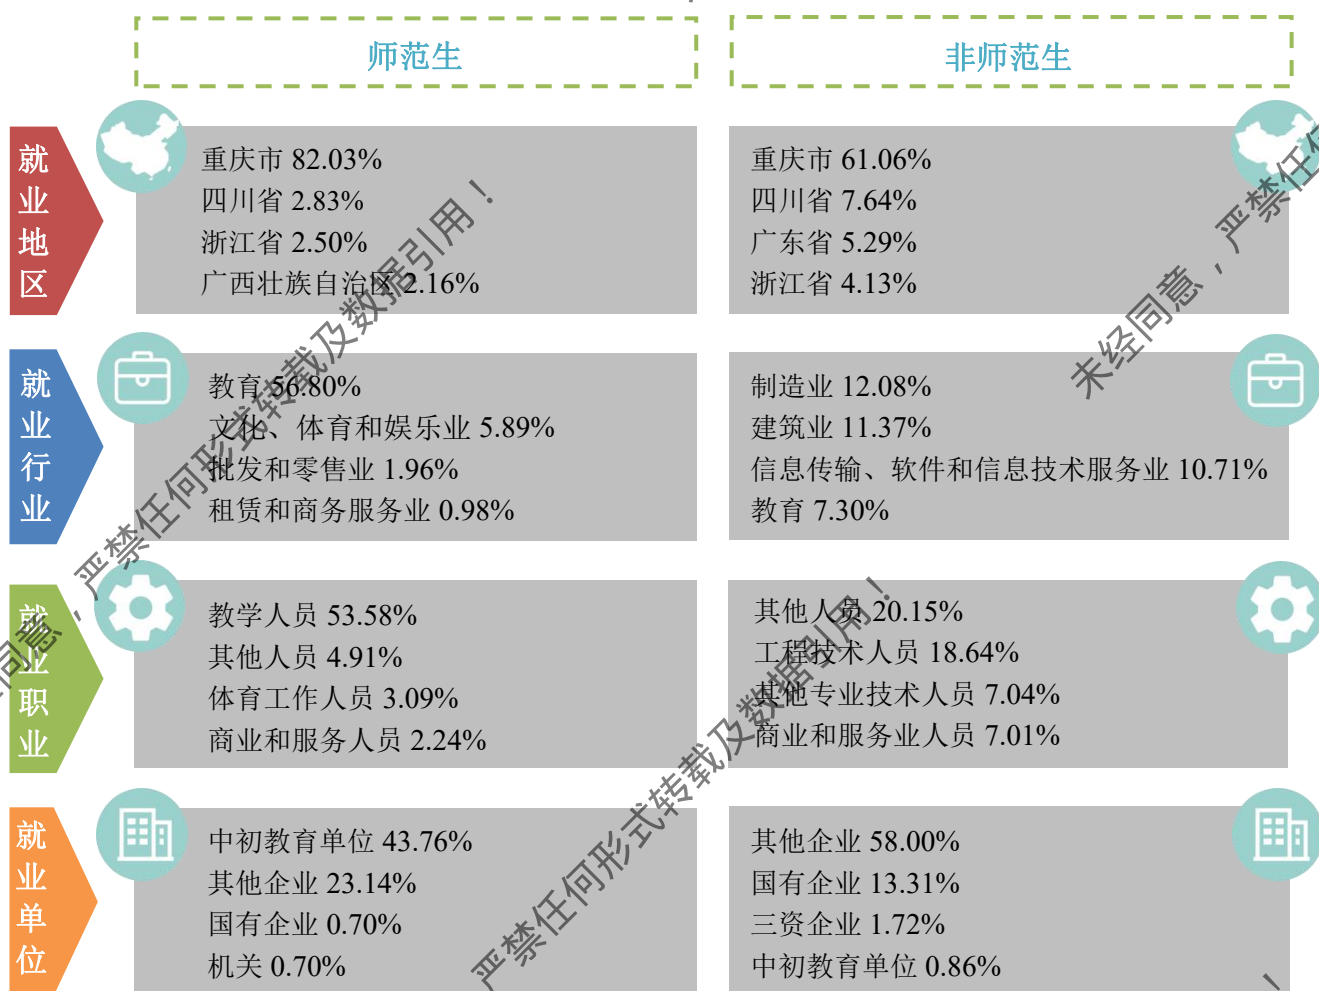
师范生

非师范生

就业地区

重庆市 82.03%
四川省 2.83%
浙江省 2.50%
广西壮族自治区 2.16%

重庆市 61.06%
四川省 7.64%
广东省 5.29%
浙江省 4.13%

就业行业

教育 56.80%
文化、体育和娱乐业 5.89%
批发和零售业 1.96%
租赁和商务服务业 0.98%

制造业 12.08%
建筑业 11.37%
信息传输、软件和信息技术服务业 10.71%
教育 7.30%

就业职业

教学人员 53.58%
其他人员 4.91%
体育工作人员 3.09%
商业和服务人员 2.24%

其他人员 20.15%
工程技术人员 18.64%
其他专业技术人员 7.04%
商业和服务业人员 7.01%

就业单位

中初教育单位 43.76%
其他企业 23.14%
国有企业 0.70%
机关 0.70%

其他企业 58.00%
国有企业 13.31%
三资企业 1.72%
中初教育单位 0.86%

未经同意，严禁任何形式转载及数据引用！
未经同意，严禁任何形式转载及数据引用！
未经同意，严禁任